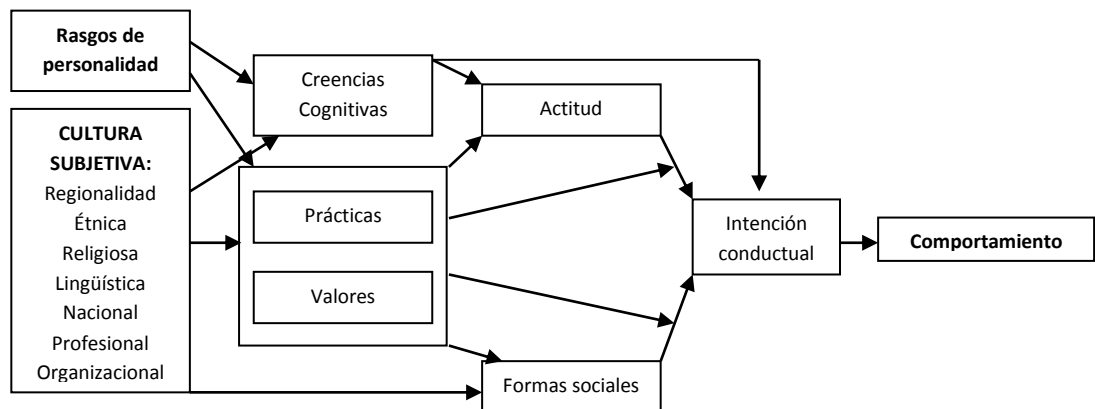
Rasgos de personalidad

CULTURA SUBJETIVA:
Regionalidad
Étnica
Religiosa
Lingüística
Nacional
Profesional
Organizacional

Creencias Cognitivas

Prácticas

Valores

Actitud

Formas sociales

Intención conductual

Comportamiento